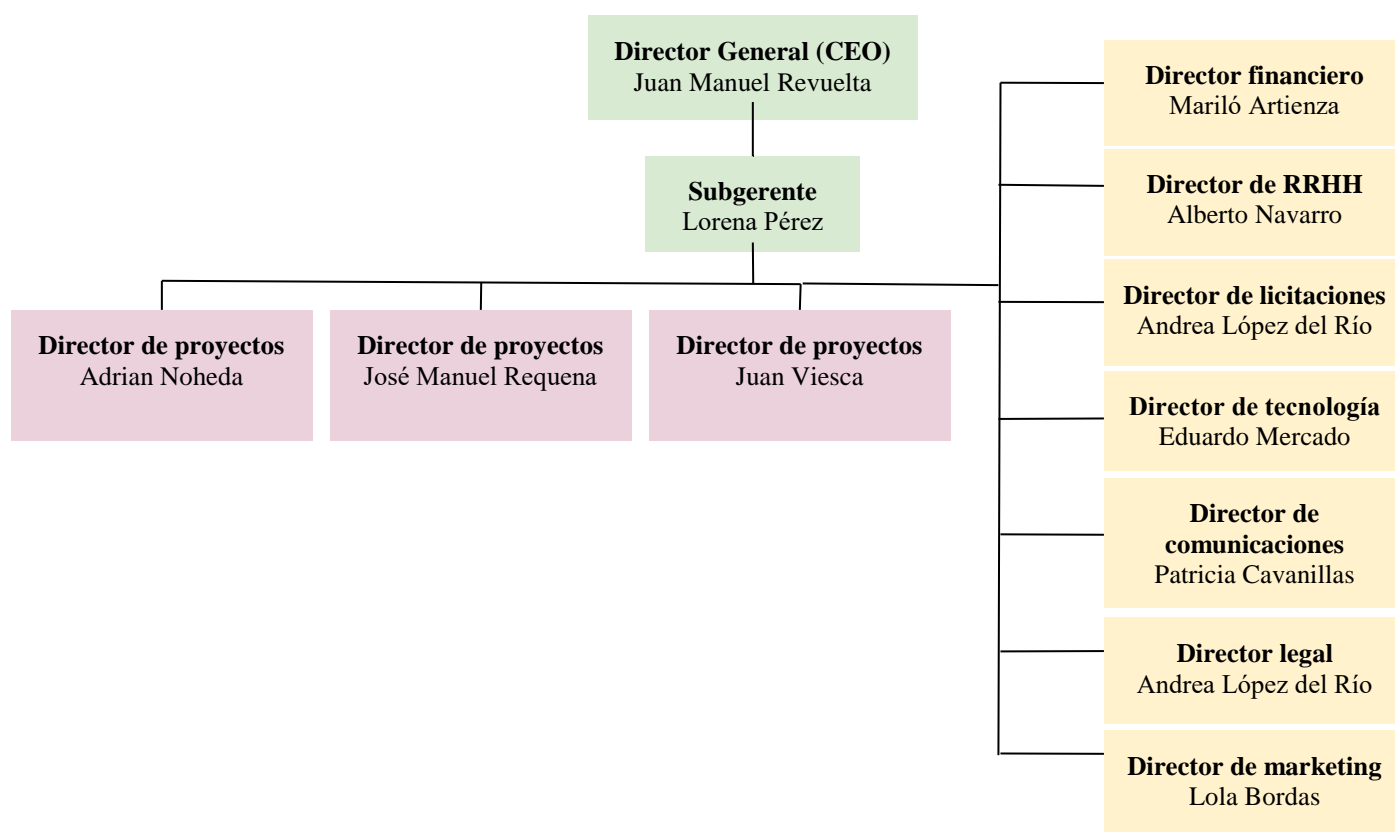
**Director General (CEO)**
Juan Manuel Revuelta

**Subgerente**
Lorena Pérez

**Director de proyectos**
Adrian Noheda

**Director de proyectos**
José Manuel Requena

**Director de proyectos**
Juan Viesca

**Director financiero**
Mariló Artienza

**Director de RRHH**
Alberto Navarro

**Director de licitaciones**
Andrea López del Río

**Director de tecnología**
Eduardo Mercado

**Director de comunicaciones**
Patricia Cavanillas

**Director legal**
Andrea López del Río

**Director de marketing**
Lola Bordas